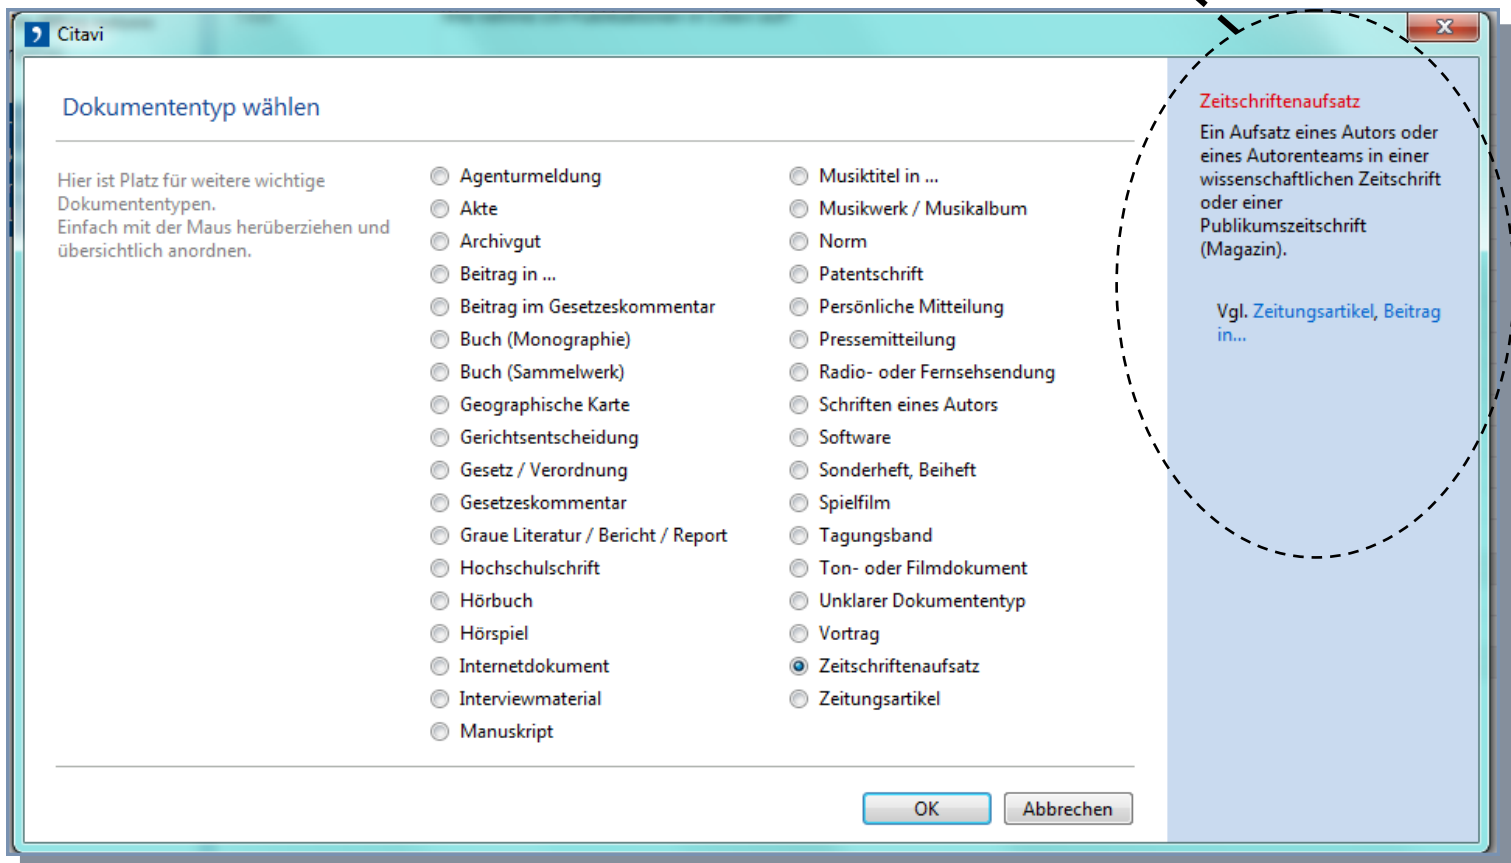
Citavi

Dokumententyp wählen

Hier ist Platz für weitere wichtige Dokumententypen.
Einfach mit der Maus herüberziehen und übersichtlich anordnen.

Agenturmeldung
Akte
Archivgut
Beitrag in ...
Beitrag im Gesetzeskommentar
Buch (Monographie)
Buch (Sammelwerk)
Geographische Karte
Gerichtsentscheidung
Gesetz / Verordnung
Gesetzeskommentar
Graue Literatur / Bericht / Report
Hochschulschrift
Hörbuch
Hörspiel
Internetdokument
Interviewmaterial
Manuskript

Musiktitel in ...
Musikwerk / Musikalbum
Norm
Patentschrift
Persönliche Mitteilung
Pressemitteilung
Radio- oder Fernsehsendung
Schriften eines Autors
Software
Sonderheft, Beiheft
Spielfilm
Tagungsband
Ton- oder Filmdokument
Unklarer Dokumententyp
Vortrag
Zeitschriftenaufsatz
Zeitungsartikel

Zeitschriftenaufsatz
Ein Aufsatz eines Autors oder eines Autorenteams in einer wissenschaftlichen Zeitschrift oder einer Publikumszeitschrift (Magazin).

Vgl. Zeitungsartikel, Beitrag in...

OK
Abbrechen